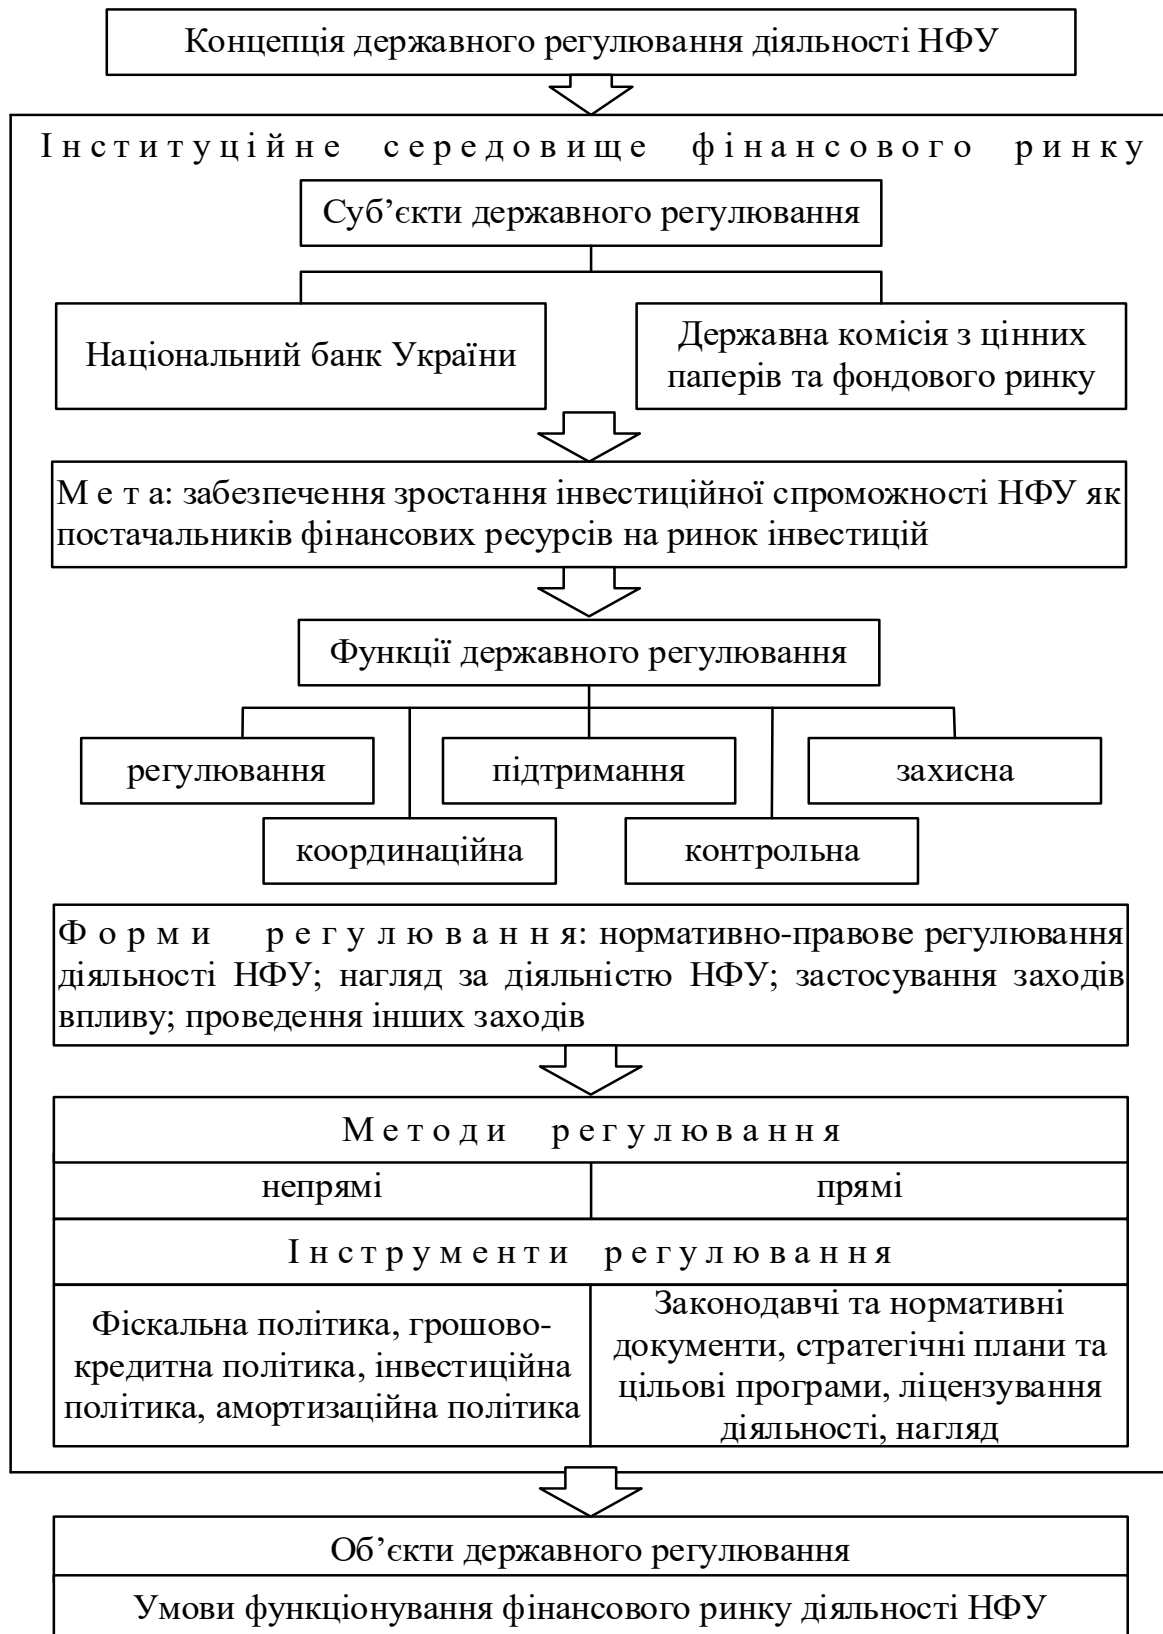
Концепція державного регулювання діяльності НФУ

Інституційне середовище фінансового ринку

Суб’єкти державного регулювання

Національний банк України

Державна комісія з цінних паперів та фондового ринку

Мета: забезпечення зростання інвестиційної спроможності НФУ як постачальників фінансових ресурсів на ринок інвестицій

Функції державного регулювання

регулювання

підтримання

захисна

координаційна

контрольна

Форми регулювання: нормативно-правове регулювання діяльності НФУ; нагляд за діяльністю НФУ; застосування заходів впливу; проведення інших заходів

| Методи регулювання | |
|---|---|
| непрямі | прямі |
| Інструменти регулювання | |
| Фіскальна політика, грошово-кредитна політика, інвестиційна політика, амортизаційна політика | Законодавчі та нормативні документи, стратегічні плани та цільові програми, ліцензування діяльності, нагляд |

Об’єкти державного регулювання

Умови функціонування фінансового ринку діяльності НФУ